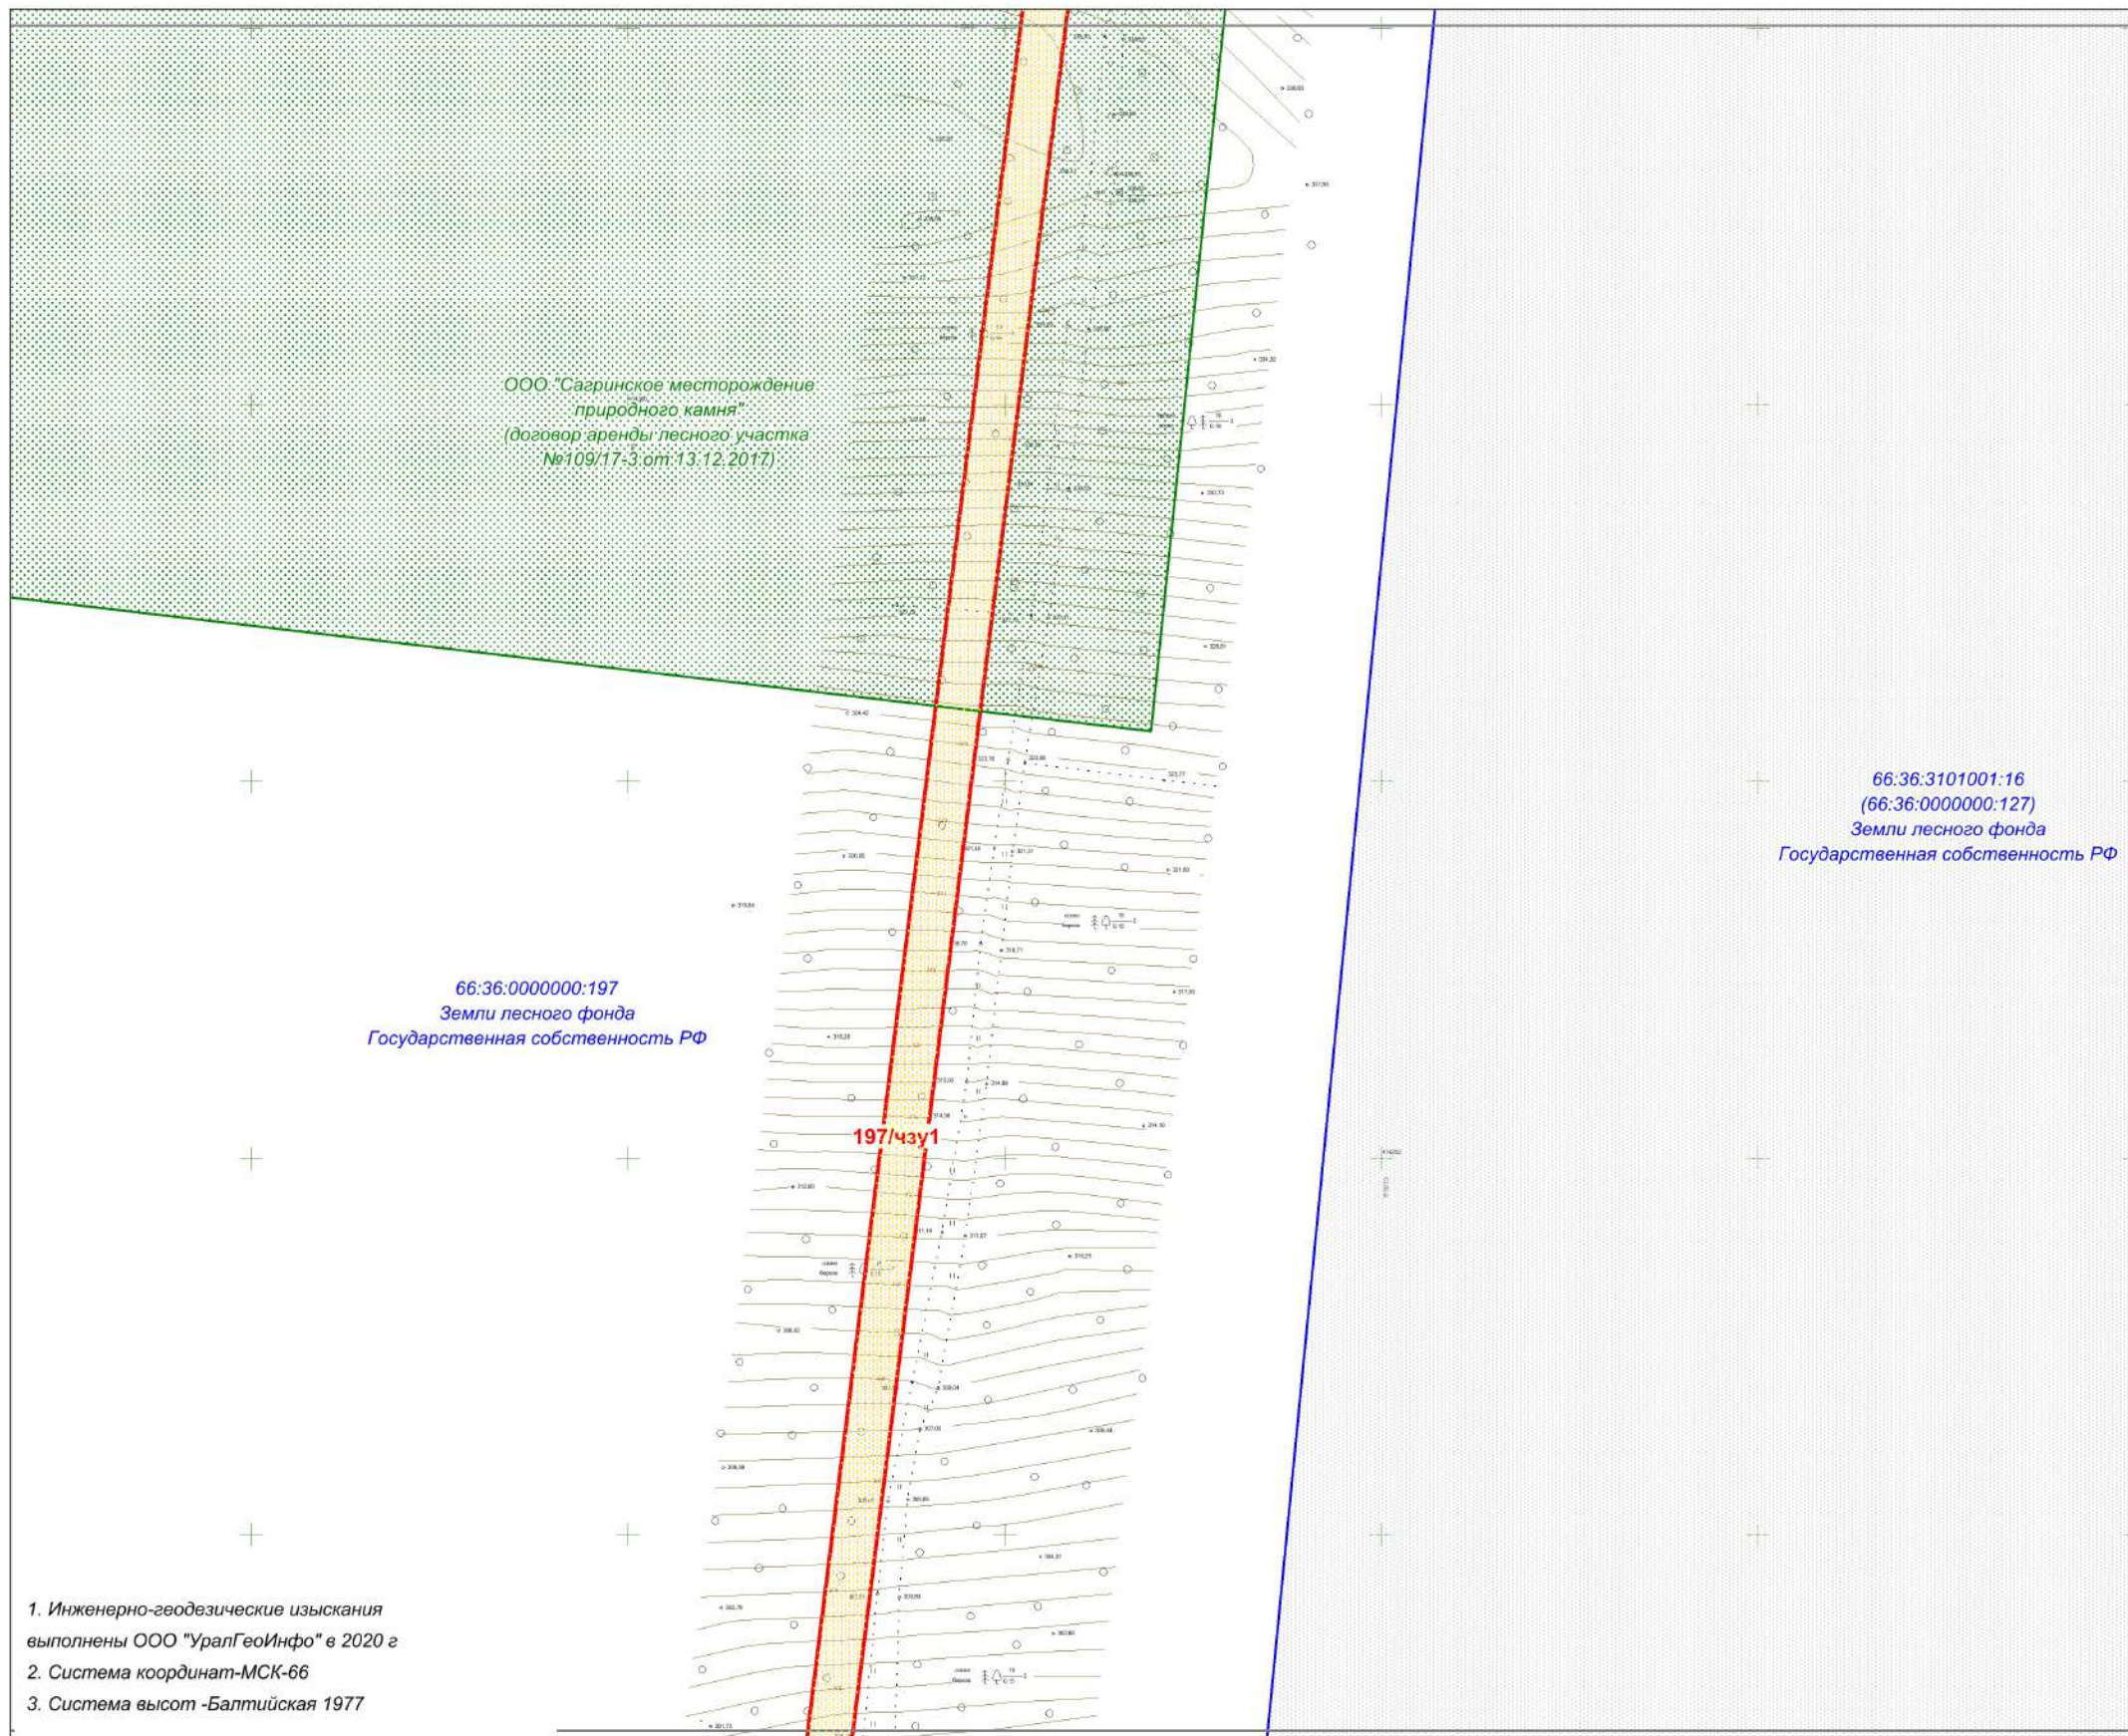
ООО "Сагринское месторождение природного камня" (договор аренды лесного участка №109/17-3 от 13.12.2017)

66:36:3101001:16
(66:36:0000000:127)
Земли лесного фонда
Государственная собственность РФ

66:36:0000000:197
Земли лесного фонда
Государственная собственность РФ

197/чзу1

1. Инженерно-геодезические изыскания выполнены ООО "УралГеоИнфо" в 2020 г
2. Система координат-МСК-66
3. Система высот -Балтийская 1977